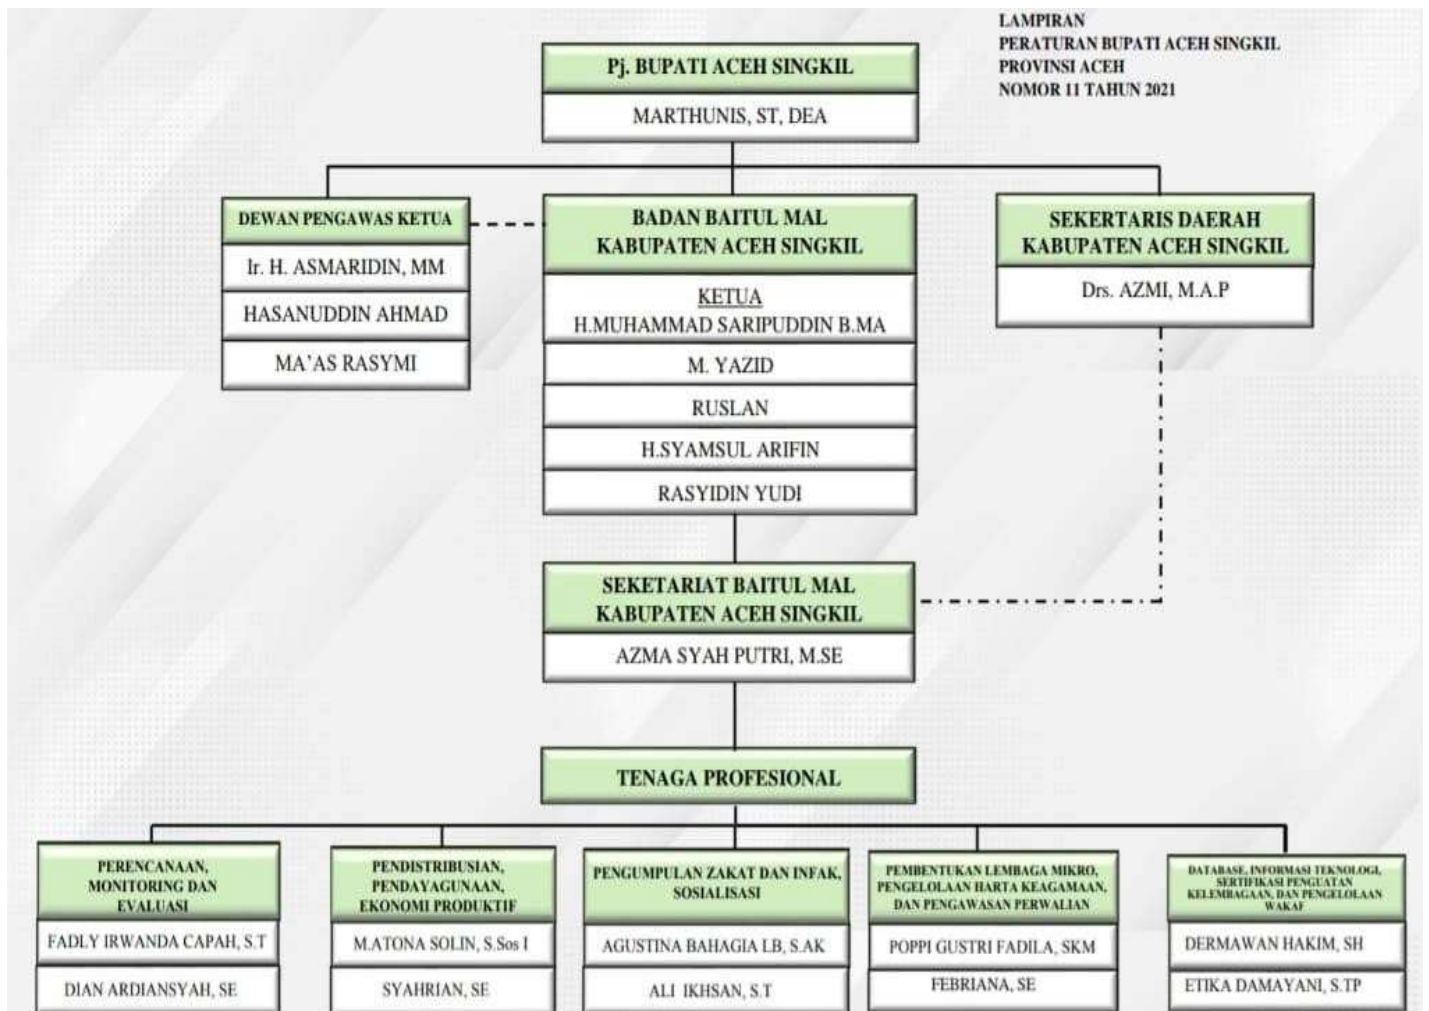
LAMPIRAN
PERATURAN BUPATI ACEH SINGKIL
PROVINSI ACEH
NOMOR 11 TAHUN 2021

Pj. BUPATI ACEH SINGKIL
MARTHUNIS, ST, DEA

DEWAN PENGAWAS KETUA
Ir. H. ASMARIDIN, MM
HASANUDDIN AHMAD
MA'AS RASYMI

BADAN BAITUL MAL KABUPATEN ACEH SINGKIL
KETUA
H.MUHAMMAD SARIPUDDIN B.MA
M. YAZID
RUSLAN
H.SYAMSUL ARIFIN
RASYIDIN YUDI

SEKERTARIS DAERAH KABUPATEN ACEH SINGKIL
Drs. AZMI, M.A.P

SEKETARIAT BAITUL MAL KABUPATEN ACEH SINGKIL
AZMA SYAH PUTRI, M.SE

TENAGA PROFESIONAL

PERENCANAAN, MONITORING DAN EVALUASI
FADLY IRWANDA CAPAH, S.T
DIAN ARDIANSYAH, SE

PENDISTRIBUSIAN, PENDAYAGUNAAN, EKONOMI PRODUKTIF
M.ATONA SOLIN, S.Sos I
SYAHRIAN, SE

PENGUMPULAN ZAKAT DAN INFAK, SOSIALISASI
AGUSTINA BAHAGIA LB, S.AK
ALI IKHSAN, S.T

PEMBENTUKAN LEMBAGA MIKRO, PENGELOLAAN HARTA KEAGAMAAN, DAN PENGAWASAN PERWALIAN
POPPI GUSTRI FADILA, SKM
FEBRIANA, SE

DATABASE, INFORMASI TEKNOLOGI, SERTIFIKASI PENGUATAN KELEMBAGAAN, DAN PENGELOLAAN WAKAF
DERMAWAN HAKIM, SH
ETIKA DAMAYANI, S.TP